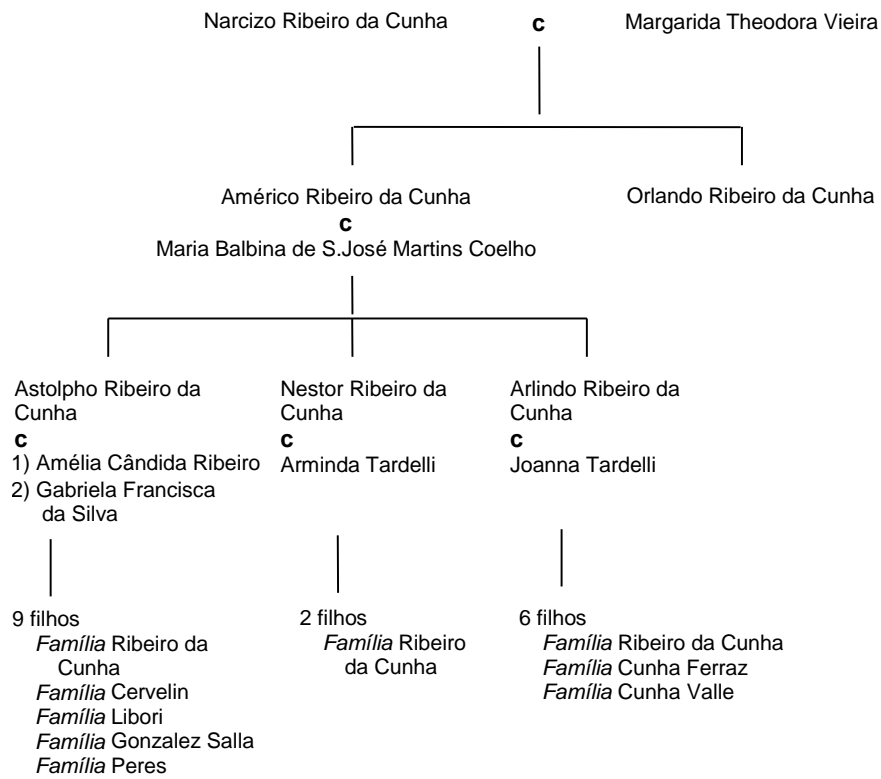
Narcizo Ribeiro da Cunha **c** Margarida Theodora Vieira

Américo Ribeiro da Cunha
**c**
Maria Balbina de S.José Martins Coelho

Orlando Ribeiro da Cunha

Astolpho Ribeiro da Cunha
**c**
1) Amélia Cândida Ribeiro
2) Gabriela Francisca da Silva

9 filhos
*Família* Ribeiro da Cunha
*Família* Cervelin
*Família* Libori
*Família* Gonzalez Salla
*Família* Peres

Nestor Ribeiro da Cunha
**c**
Arminda Tardelli

2 filhos
*Família* Ribeiro da Cunha

Arlindo Ribeiro da Cunha
**c**
Joanna Tardelli

6 filhos
*Família* Ribeiro da Cunha
*Família* Cunha Ferraz
*Família* Cunha Valle